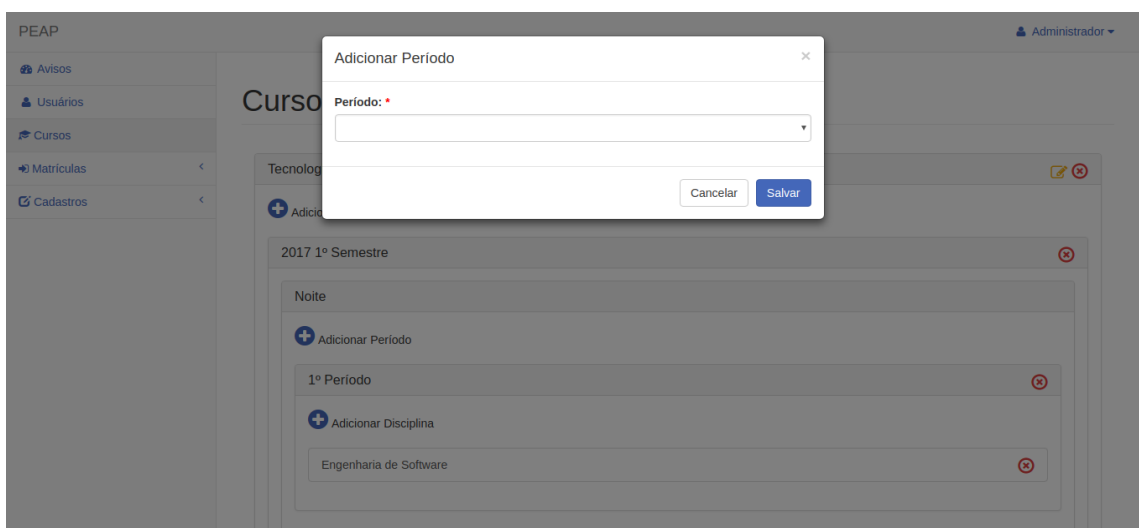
PEAP

Administrador

Avisos

Usuários

Cursos

Matrículas

Cadastros

Curso

Tecnolog

Adicio

Adicionar Período

×

Período: *

Cancelar

Salvar

2017 1º Semestre

Noite

Adicionar Período

1º Período

Adicionar Disciplina

Engenharia de Software